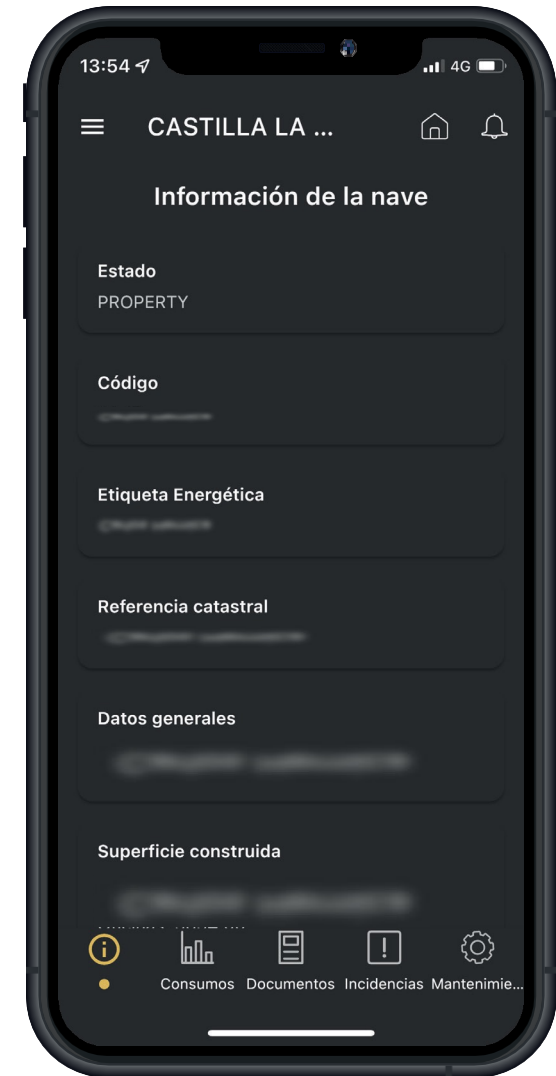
13:54

4G

CASTILLA LA ...

Información de la nave

Estado
PROPERTY

Código
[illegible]

Etiqueta Energética
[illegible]

Referencia catastral
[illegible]

Datos generales
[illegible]

Superficie construida
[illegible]

Consumos Documentos Incidencias Mantenimie...